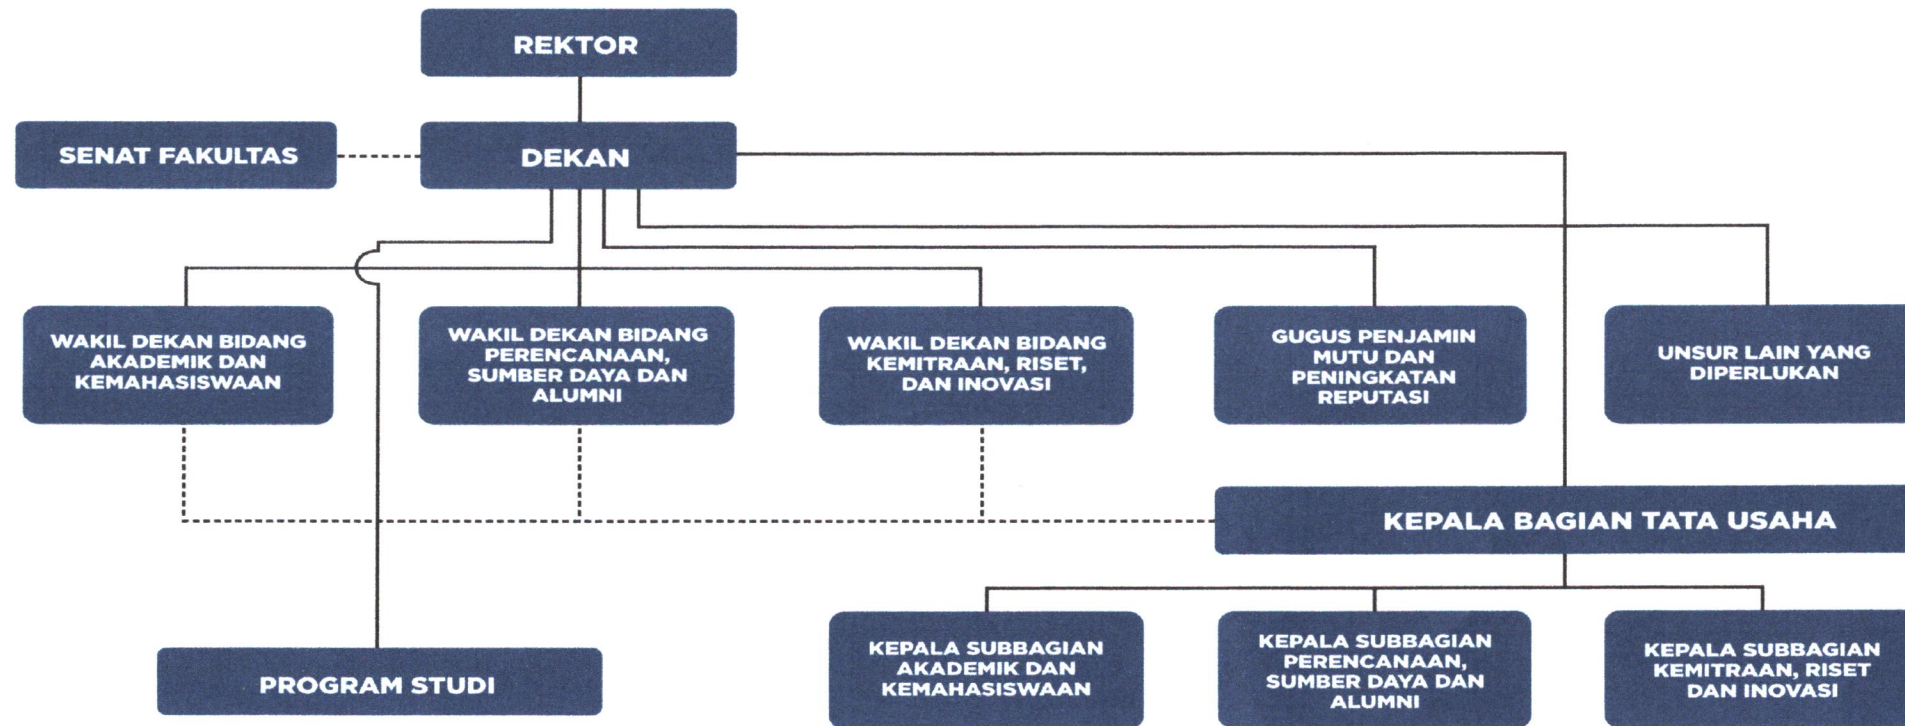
REKTOR

SENAT FAKULTAS

DEKAN

WAKIL DEKAN BIDANG AKADEMIK DAN KEMAHASISWAAN

WAKIL DEKAN BIDANG PERENCANAAN, SUMBER DAYA DAN ALUMNI

WAKIL DEKAN BIDANG KEMITRAAN, RISET, DAN INOVASI

GUGUS PENJAMIN MUTU DAN PENINGKATAN REPUTASI

UNSUR LAIN YANG DIPERLUKAN

KEPALA BAGIAN TATA USAHA

PROGRAM STUDI

KEPALA SUBBAGIAN AKADEMIK DAN KEMAHASISWAAN

KEPALA SUBBAGIAN PERENCANAAN, SUMBER DAYA DAN ALUMNI

KEPALA SUBBAGIAN KEMITRAAN, RISET DAN INOVASI